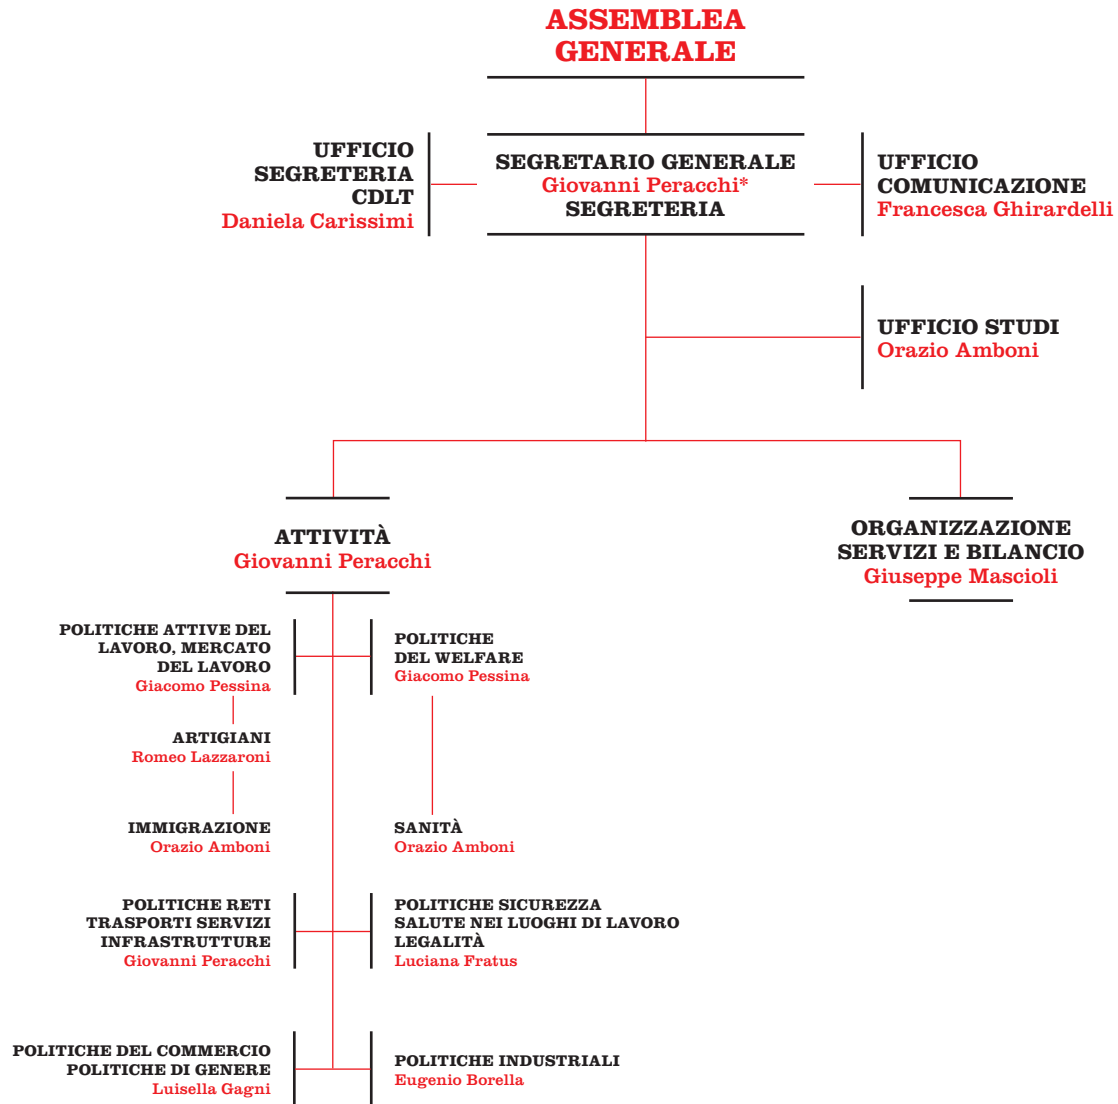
ASSEMBLEA GENERALE

UFFICIO SEGRETERIA CDLT
Daniela Carissimi

SEGRETARIO GENERALE
Giovanni Peracchi*
SEGRETERIA

UFFICIO COMUNICAZIONE
Francesca Ghirardelli

UFFICIO STUDI
Orazio Amboni

ATTIVITÀ
Giovanni Peracchi

ORGANIZZAZIONE SERVIZI E BILANCIO
Giuseppe Mascioli

POLITICHE ATTIVE DEL LAVORO, MERCATO DEL LAVORO
Giacomo Pessina

POLITICHE DEL WELFARE
Giacomo Pessina

ARTIGIANI
Romeo Lazzaroni

IMMIGRAZIONE
Orazio Amboni

SANITÀ
Orazio Amboni

POLITICHE RETI TRASPORTI SERVIZI INFRASTRUTTURE
Giovanni Peracchi

POLITICHE SICUREZZA SALUTE NEI LUOGHI DI LAVORO LEGALITÀ
Luciana Fratus

POLITICHE DEL COMMERCIO POLITICHE DI GENERE
Luisella Gagni

POLITICHE INDUSTRIALI
Eugenio Borella